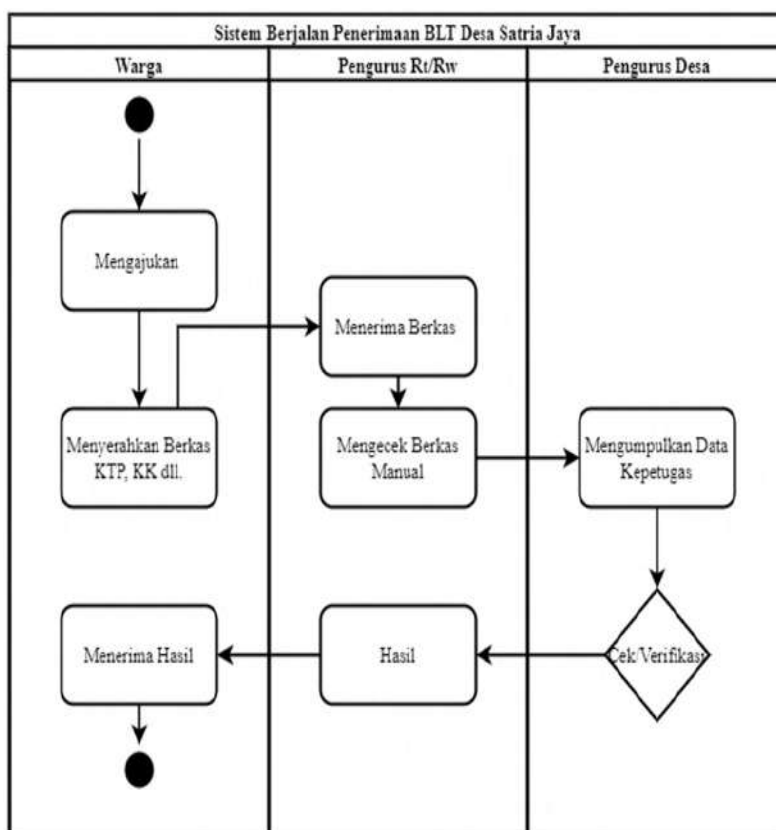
Sistem Berjalan Penerimaan BLT Desa Satria Jaya

Warga

Pengurus Rt/Rw

Pengurus Desa

Mengajukan

Menerima Berkas

Menyerahkan Berkas KTP, KK dll.

Mengecek Berkas Manual

Mengumpulkan Data Kepetugas

Menerima Hasil

Hasil

Cek/Verifikasi